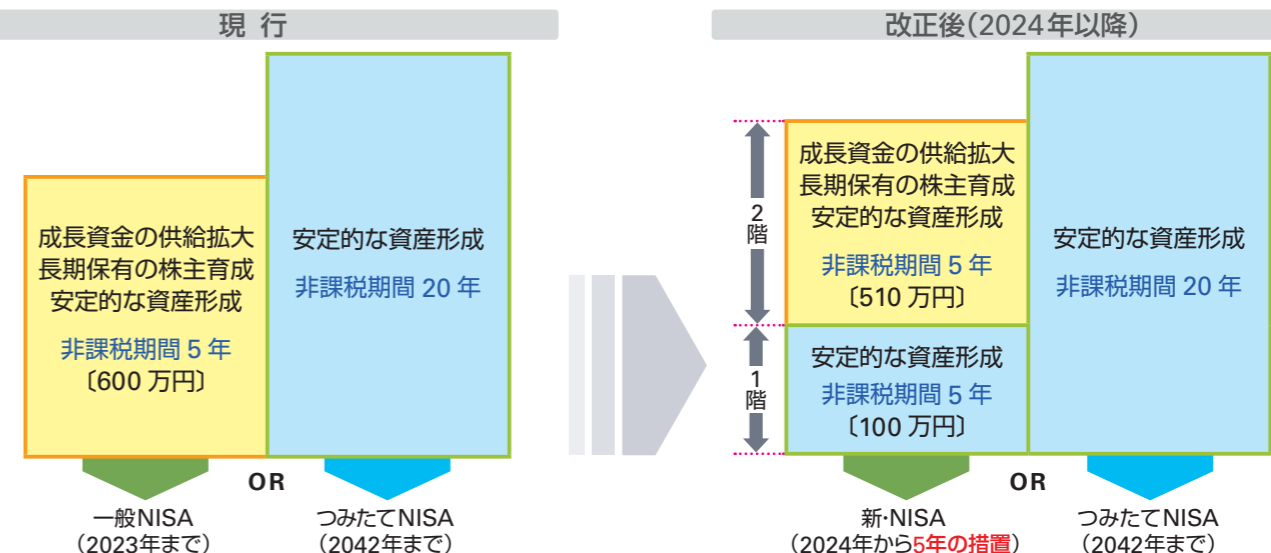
現行

成長資金の供給拡大
長期保有の株主育成
安定的な資産形成
非課税期間 5 年
〔600 万円〕

安定的な資産形成
非課税期間 20 年

OR

一般NISA
（2023年まで）

つみたてNISA
（2042年まで）

改正後（2024年以降）

2
階

成長資金の供給拡大
長期保有の株主育成
安定的な資産形成
非課税期間 5 年
〔510 万円〕

1
階

安定的な資産形成
非課税期間 5 年
〔100 万円〕

安定的な資産形成
非課税期間 20 年

OR

新·NISA
（2024年から5年の措置）

つみたてNISA
（2042年まで）